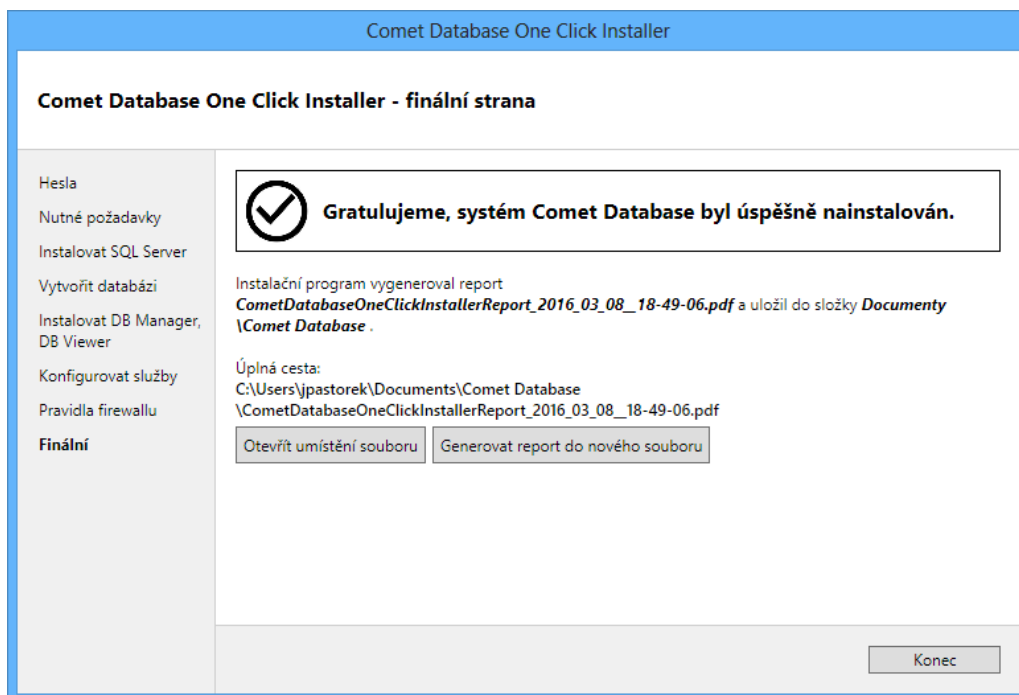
Comet Database One Click Installer

Comet Database One Click Installer - finální strana

Hesla
Nutné požadavky
Instalovat SQL Server
Vytvořit databázi
Instalovat DB Manager, DB Viewer
Konfigurovat služby
Pravidla firewallu
Finální

Gratulujeme, systém Comet Database byl úspěšně nainstalován.

Instalační program vygeneroval report *CometDatabaseOneClickInstallerReport_2016_03_08__18-49-06.pdf* a uložil do složky *Documenty \Comet Database* .

Úplná cesta:
C:\Users\jpastorek\Documents\Comet Database \CometDatabaseOneClickInstallerReport_2016_03_08__18-49-06.pdf

Otevřít umístění souboru
Generovat report do nového souboru

Konec